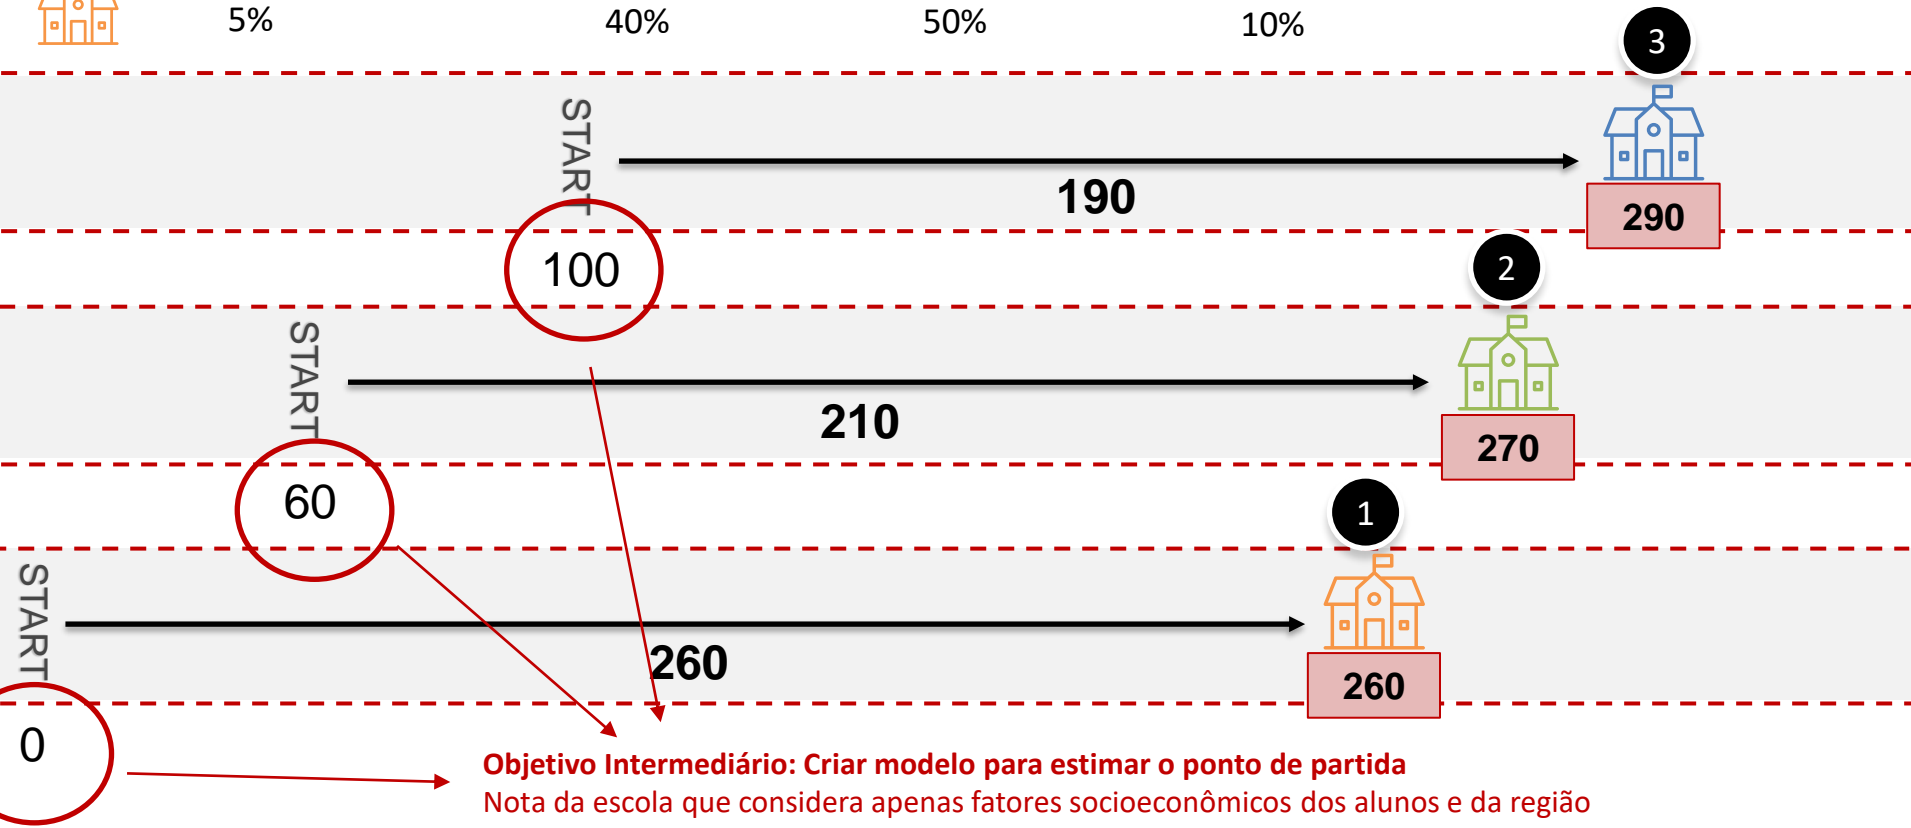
5%

40%

50%

10%

3

START

190

290

100

2

START

210

270

60

1

START

260

260

0

Objetivo Intermediário: Criar modelo para estimar o ponto de partida
Nota da escola que considera apenas fatores socioeconômicos dos alunos e da região